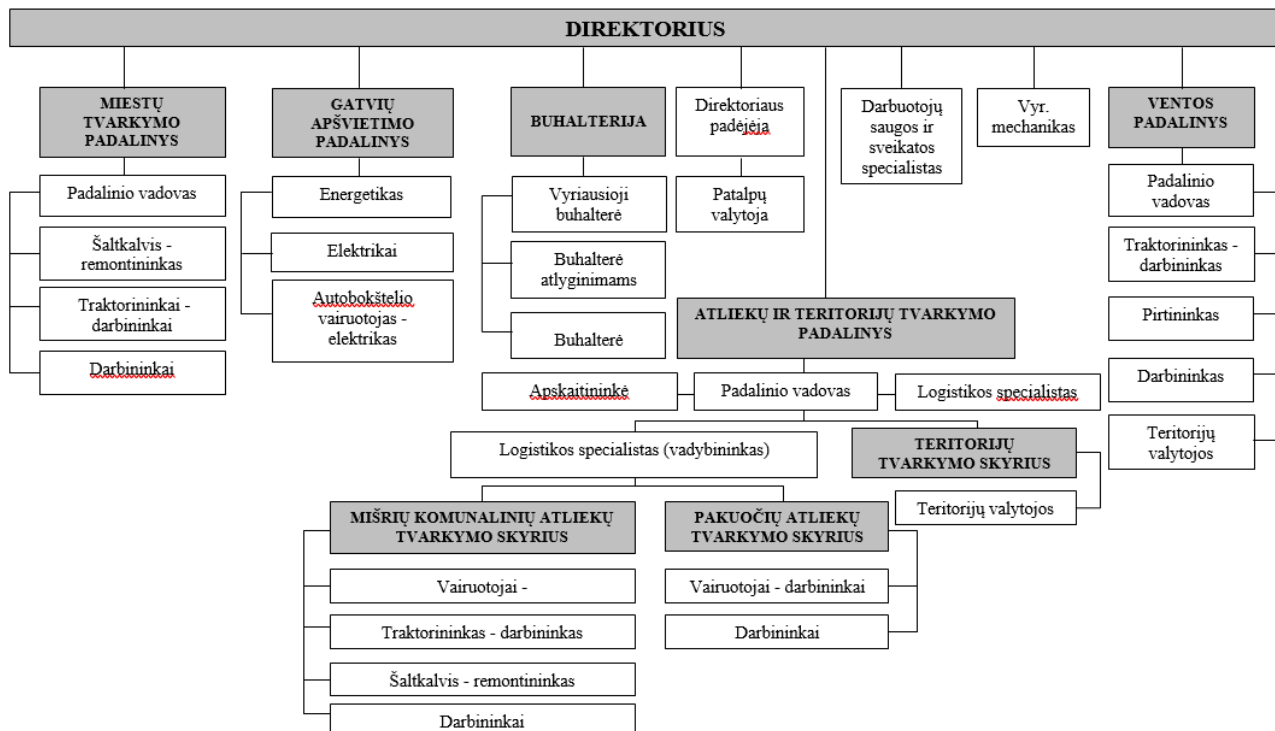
DIREKTORIUS

MIESTŲ TVARKYMO PADALINYS

Padalinio vadovas

Šaltkalvis - remontininkas

Traktorininkai - darbininkai

Darbininkai

GATVIŲ APŠVIETIMO PADALINYS

Energetikas

Elektrikai

Autobokštelio vairuotojas - elektrikas

BUHALTERIJA

Vyriausioji buhalterė

Buhalterė atlyginimams

Buhalterė

Direktoriaus padėjėja

Patalpų valytoja

Darbuotojų saugos ir sveikatos specialistas

Vyr. mechanikas

VENTOS PADALINYS

Padalinio vadovas

Traktorininkas - darbininkas

Pirtininkas

Darbininkas

Teritorijų valytojos

ATLIEKŲ IR TERITORIJŲ TVARKYMO PADALINYS

Apskaitininkė

Padalinio vadovas

Logistikos specialistas

Logistikos specialistas (vadybininkas)

TERITORIJŲ TVARKYMO SKYRIUS

Teritorijų valytojos

MIŠRIŲ KOMUNALINIŲ ATLIEKŲ TVARKYMO SKYRIUS

Vairuotojai -

Traktorininkas - darbininkas

Šaltkalvis - remontininkas

Darbininkai

PAKUOČIŲ ATLIEKŲ TVARKYMO SKYRIUS

Vairuotojai - darbininkai

Darbininkai